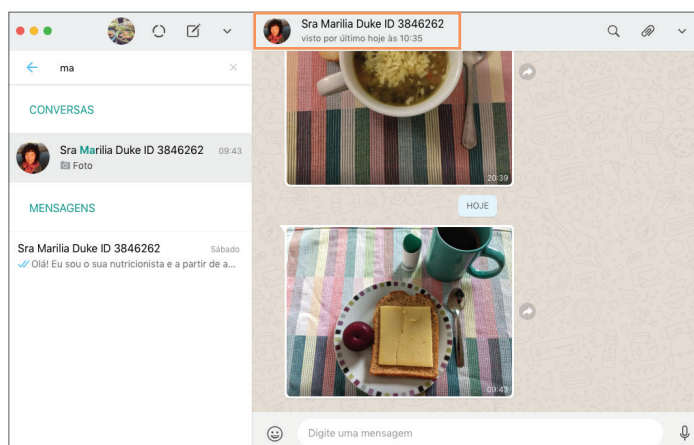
ma

CONVERSAS

Sra Marilia Duke ID 3846262 09:43
Foto

MENSAGENS

Sra Marilia Duke ID 3846262 Sábado
Olá! Eu sou o sua nutricionista e a partir de a...

Sra Marilia Duke ID 3846262
visto por último hoje às 10:35

20:39

HOJE

09:43

Digite uma mensagem